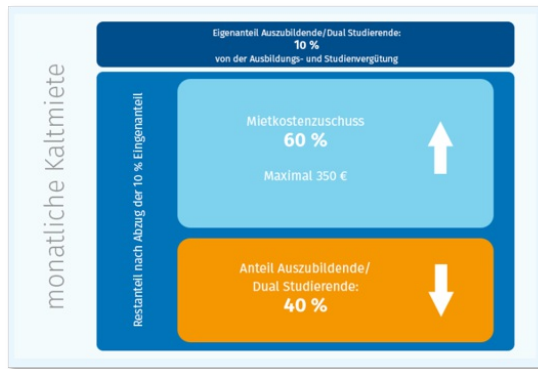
monatliche Kaltmiete

Eigenanteil Auszubildende/Dual Studierende:
10 %
von der Ausbildungs- und Studienvergütung

Restanteil nach Abzug der 10 % Eigenanteil

Mietkostenzuschuss
60 %

Maximal 350 €

Anteil Auszubildende/
Dual Studierende:
40 %